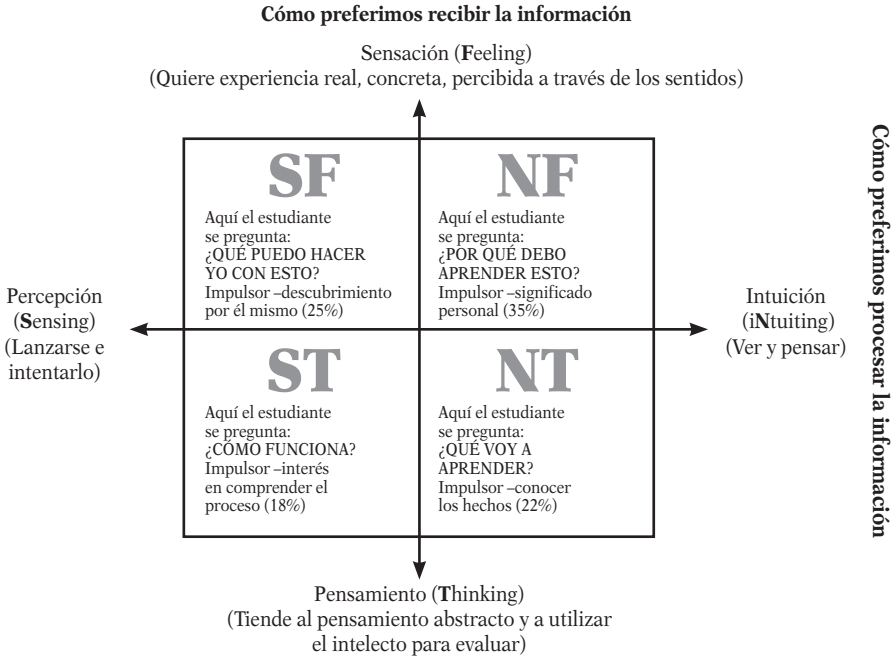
Cómo preferimos recibir la información

Sensación (Feeling)
(Quiere experiencia real, concreta, percibida a través de los sentidos)

Cómo preferimos procesar la información

SF
Aquí el estudiante se pregunta: ¿QUÉ PUEDO HACER YO CON ESTO?
Impulsor –descubrimiento por él mismo (25%)

NF
Aquí el estudiante se pregunta: ¿POR QUÉ DEBO APRENDER ESTO?
Impulsor –significado personal (35%)

Percepción (Sensing) (Lanzarse e intentarlo)

Intuición (iNtuiting) (Ver y pensar)

ST
Aquí el estudiante se pregunta: ¿CÓMO FUNCIONA?
Impulsor –interés en comprender el proceso (18%)

NT
Aquí el estudiante se pregunta: ¿QUÉ VOY A APRENDER?
Impulsor –conocer los hechos (22%)

Pensamiento (Thinking)
(Tiende al pensamiento abstracto y a utilizar el intelecto para evaluar)